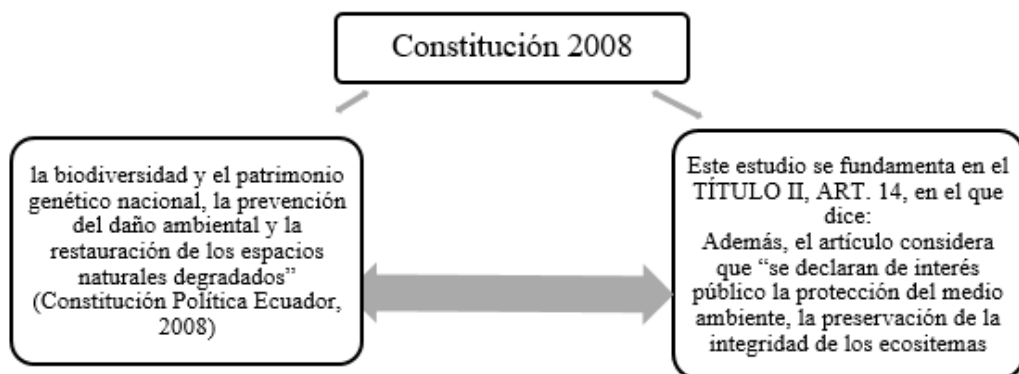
Constitución 2008

la biodiversidad y el patrimonio genético nacional, la prevención del daño ambiental y la restauración de los espacios naturales degradados" (Constitución Política Ecuador, 2008)

Este estudio se fundamenta en el TÍTULO II, ART. 14, en el que dice:
Además, el artículo considera que "se declaran de interés público la protección del medio ambiente, la preservación de la integridad de los ecositemas